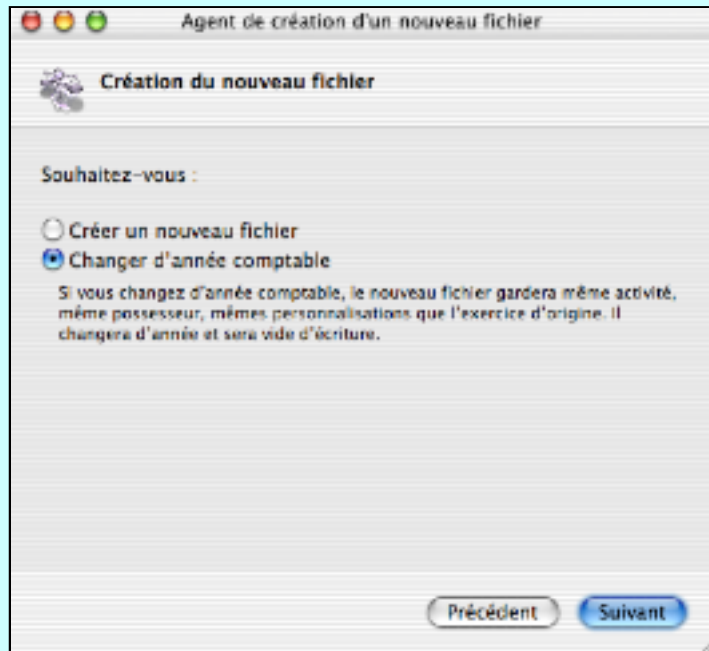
Agent de création d'un nouveau fichier

Création du nouveau fichier

Souhaitez-vous :

Créer un nouveau fichier

Changer d'année comptable

Si vous changez d'année comptable, le nouveau fichier gardera même activité, même possesseur, mêmes personnalisations que l'exercice d'origine. Il changera d'année et sera vide d'écriture.

Précédent

Suivant